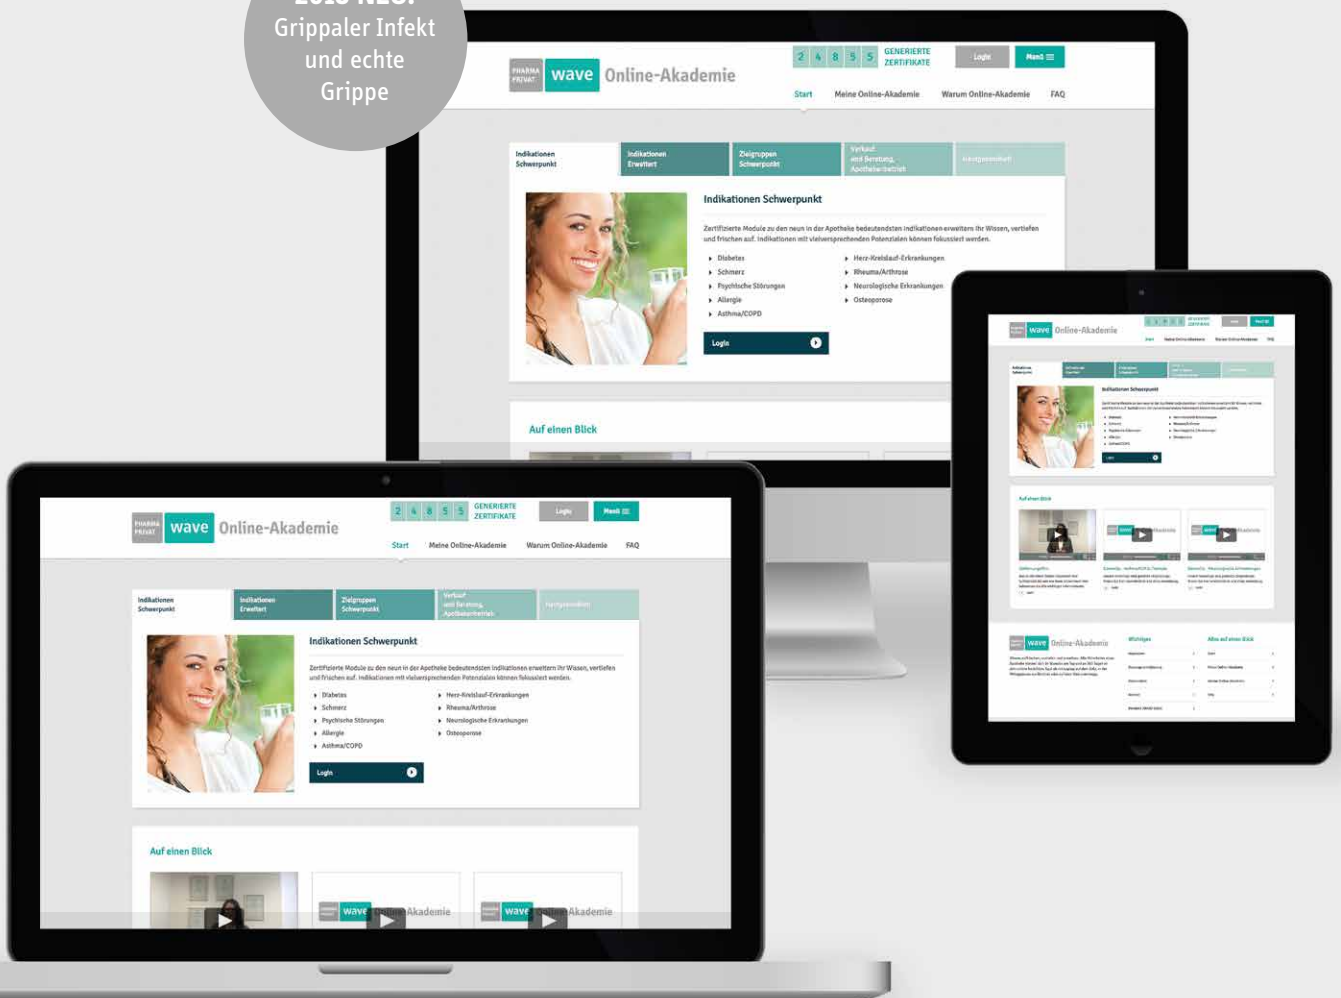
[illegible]
Grippaler Infekt und echte Grippe

PHARMA PRIVAT wave Online-Akademie

2 4 8 5 5 GENERIERTE ZERTIFIKATE Login Menü

Start Meine Online-Akademie Warum Online-Akademie FAQ

Indikationen Schwerpunkt | Indikationen Erweitert | Zielgruppen Schwerpunkt | Verkauf und Beratung, Apothekenbetrieb | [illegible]

Indikationen Schwerpunkt

Zertifizierte Module zu den neun in der Apotheke bedeutendsten Indikationen erweitern Ihr Wissen, vertiefen und frischen auf. Indikationen mit vielversprechenden Potenzialen können fokussiert werden.

Diabetes
Schmerz
Psychische Störungen
Allergie
Asthma/COPD
Herz-Kreislauf-Erkrankungen
Rheuma/Arthrose
Neurologische Erkrankungen
Osteoporose

Login

Auf einen Blick

PHARMA PRIVAT wave Online-Akademie

2 4 8 5 5 GENERIERTE ZERTIFIKATE Login Menü

Start Meine Online-Akademie Warum Online-Akademie FAQ

Indikationen Schwerpunkt | Indikationen Erweitert | Zielgruppen Schwerpunkt | Verkauf und Beratung, Apothekenbetrieb | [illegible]

Indikationen Schwerpunkt

Zertifizierte Module zu den neun in der Apotheke bedeutendsten Indikationen erweitern Ihr Wissen, vertiefen und frischen auf. Indikationen mit vielversprechenden Potenzialen können fokussiert werden.

Diabetes
Schmerz
Psychische Störungen
Allergie
Asthma/COPD
Herz-Kreislauf-Erkrankungen
Rheuma/Arthrose
Neurologische Erkrankungen
Osteoporose

Login

Auf einen Blick

wave Online-Akademie
wave Online-Akademie

wave Online-Akademie
Auf einen Blick
wave Online-Akademie
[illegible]